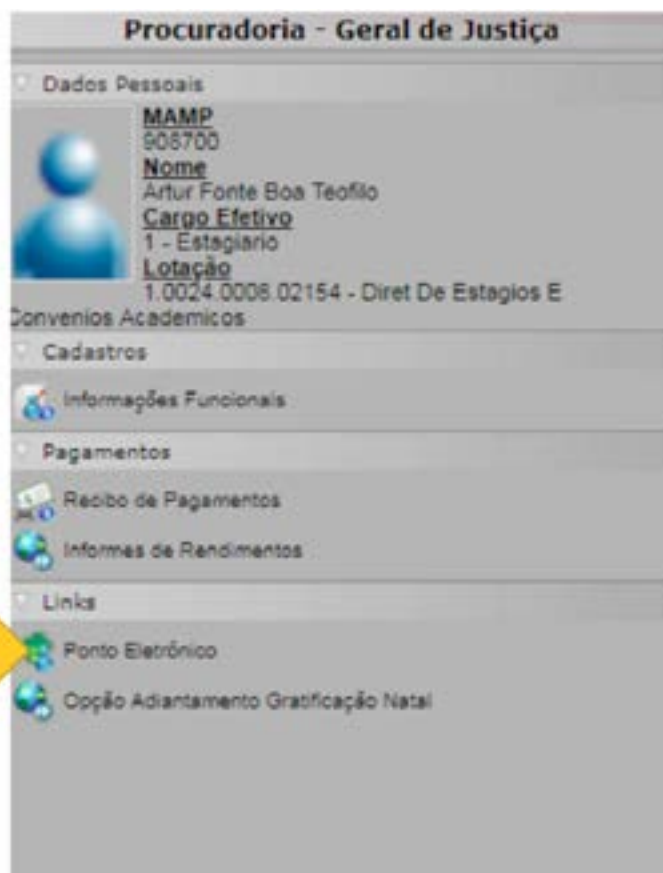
Procuradoria - Geral de Justiça

Dados Pessoais

MAMP
908700
Nome
Artur Fonte Boa Teofilo
Cargo Efetivo
1 - Estagiario
Lotação
1.0024.0006.02154 - Diret De Estagios E Convenios Academicos

Cadastros

Informações Funcionais

Pagamentos

Recibo de Pagamentos

Informes de Rendimentos

Links

Ponto Eletrônico

Opção Adiantamento Gratificação Natal